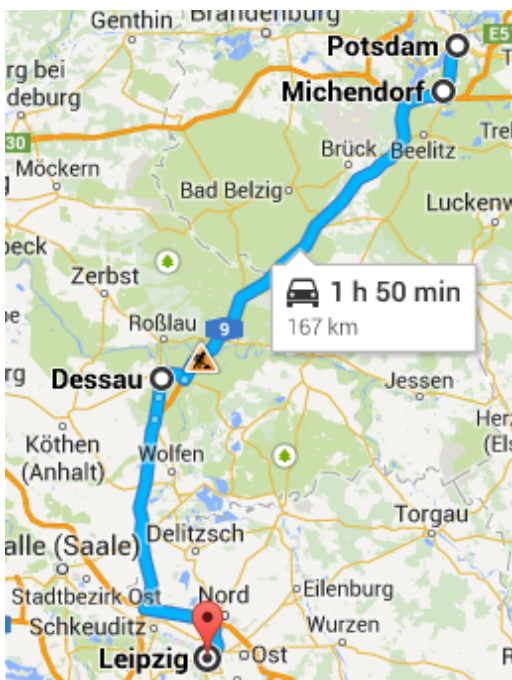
Genthin Brandenburg
Potsdam
E5
rg bei
deburg
Michendorf
30
Treb
Möckern
Brück Beelitz
Bad Belzig
Luckenw
beck
Zerbst
1 h 50 min
167 km
Roßlau
9
rg
Dessau
Jessen
Herz
(Els
Köthen
(Anhalt)
Wolfen
Torgau
Delitzsch
alle (Saale)
Stadtbezirk Ost
Nord
Eilenburg
Schkeuditz
Wurzen
Leipzig
Ost